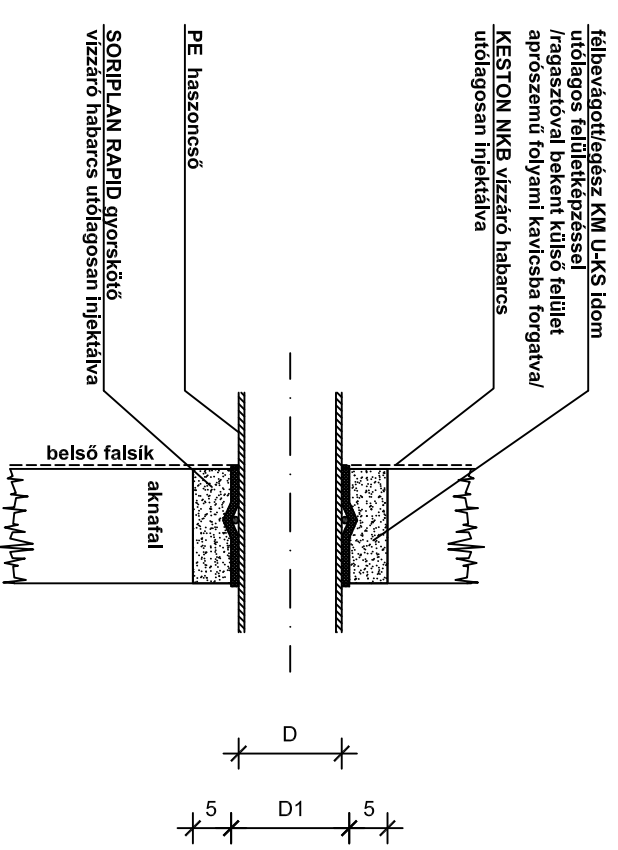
félbevágott/egész KM U-KS idom utólagos felületképzéssel /ragasztóval bekent külső felület aprószemű folyami kavicsba forgatva/

KESTON NKB vízzáró habarcs utólagosan injektálva

PE haszoncső

SORIPLAN RAPID gyorskötő vízzáró habarcs utólagosan injektálva

belső falsík

aknafal

D

5 D1 5